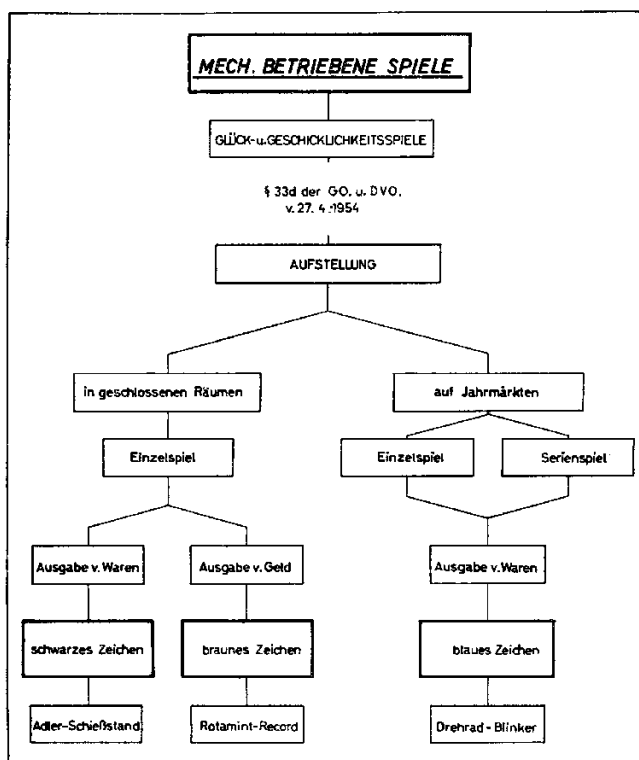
MECH. BETRIEBENE SPIELE

GLÜCK- u. GESCHICKLICHKEITSSPIELE

§ 33d der GO. u. DVO. v. 27. 4. 1954

AUFSTELLUNG

in geschlossenen Räumen

auf Jahrmärkten

Einzelspiel

Einzelspiel

Serienspiel

Ausgabe v. Waren

Ausgabe v. Geld

Ausgabe v. Waren

schwarzes Zeichen

braunes Zeichen

blaues Zeichen

Adler-Schießstand

Rotamint-Record

Drehrad - Blinker